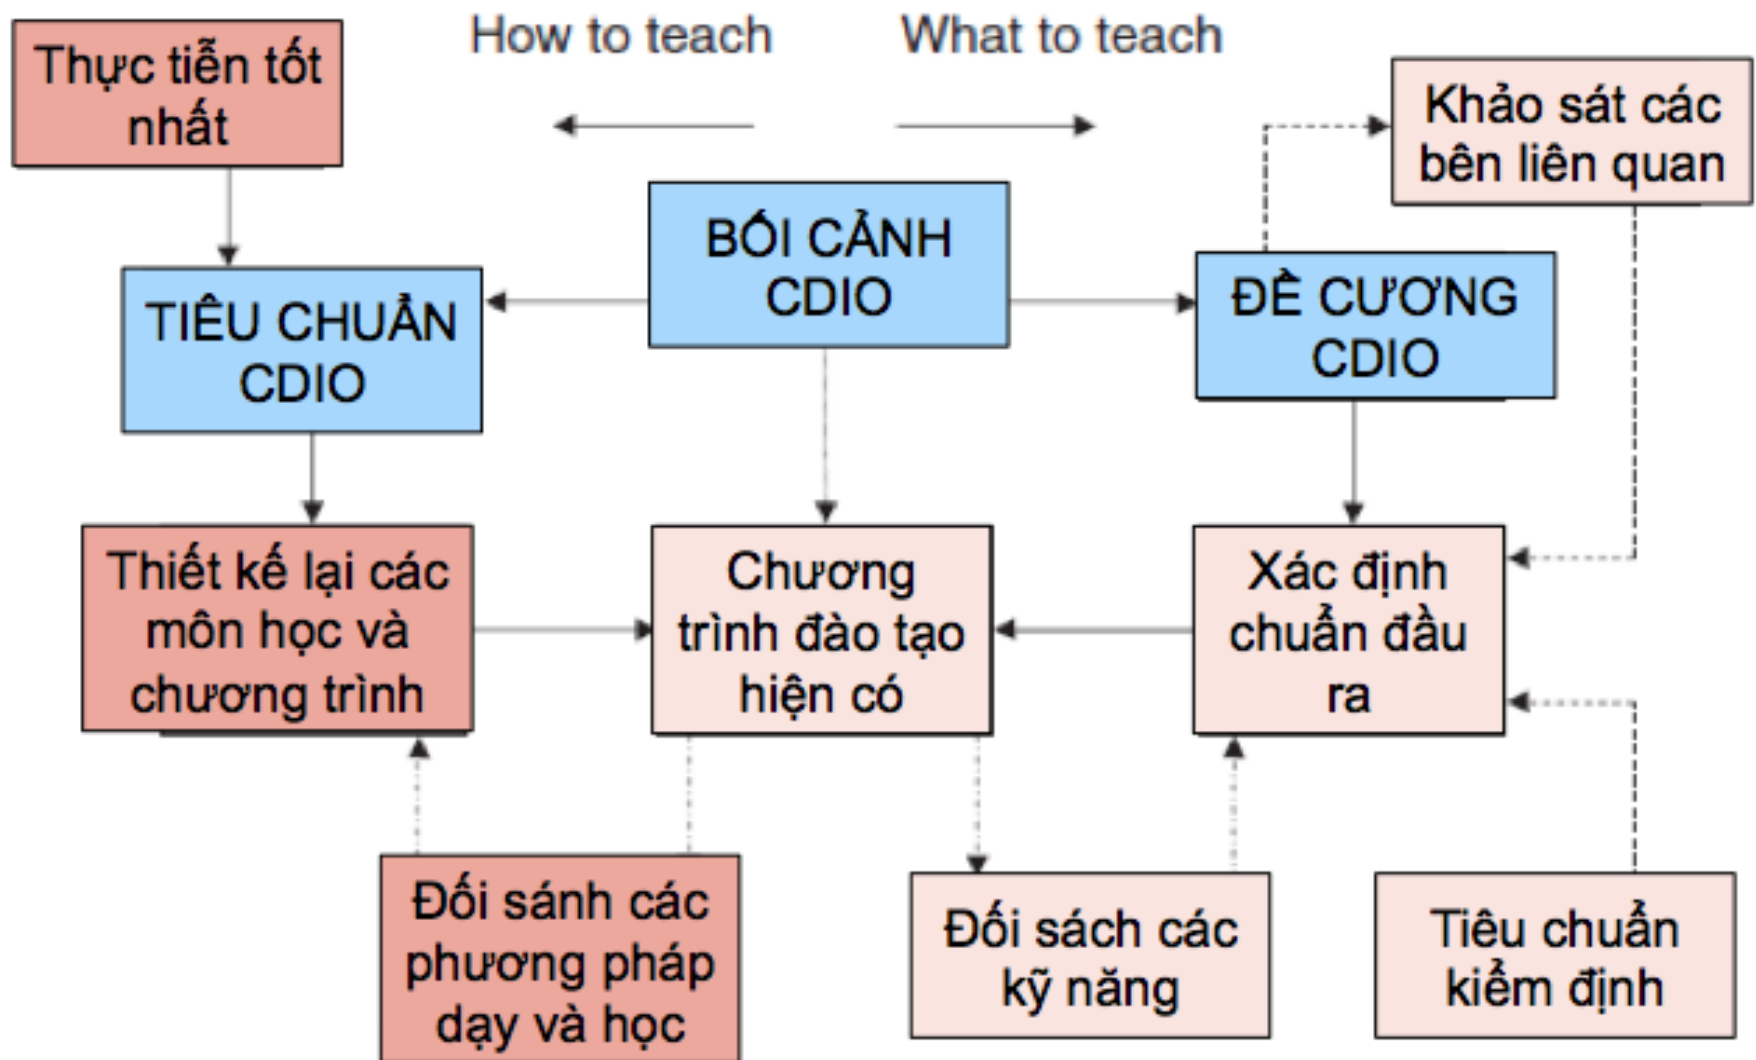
Thực tiễn tốt nhất

How to teach

What to teach

Khảo sát các bên liên quan

BỐI CẢNH CDIO

TIÊU CHUẨN CDIO

ĐỀ CƯƠNG CDIO

Thiết kế lại các môn học và chương trình

Chương trình đào tạo hiện có

Xác định chuẩn đầu ra

Đối sánh các phương pháp dạy và học

Đối sách các kỹ năng

Tiêu chuẩn kiểm định